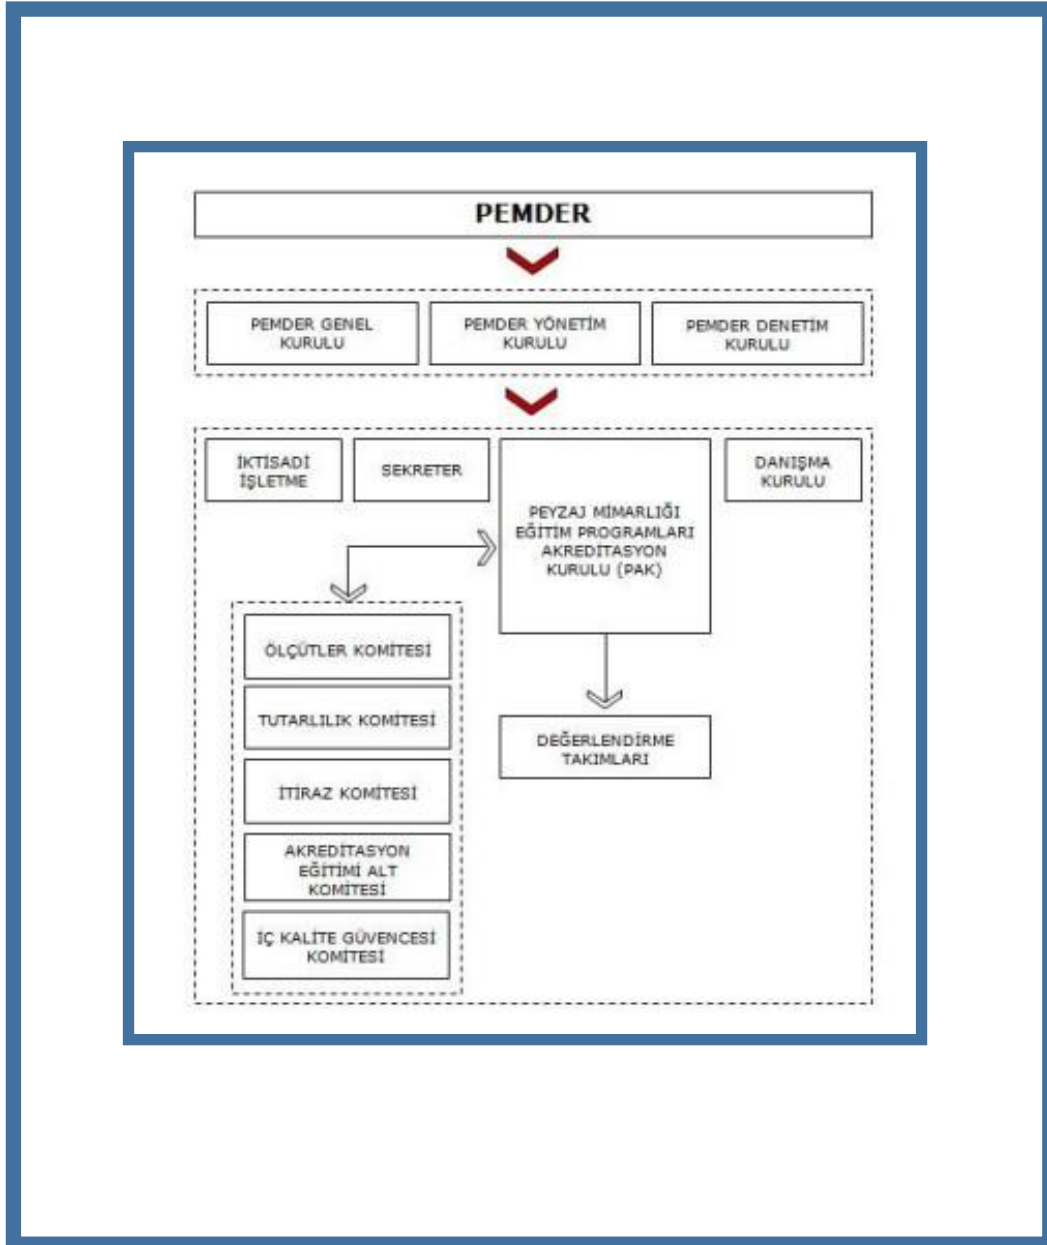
PEMDER

PEMDER GENEL KURULU

PEMDER YÖNETİM KURULU

PEMDER DENETİM KURULU

İKTİSADİ İŞLETME

SEKRETER

PEYZAJ MİMARLIĞI EĞİTİM PROGRAMLARI AKREDİTASYON KURULU (PAK)

DANIŞMA KURULU

ÖLÇÜTLER KOMİTESİ

TUTARLILIK KOMİTESİ

İTİRAZ KOMİTESİ

AKREDİTASYON EĞİTİMİ ALT KOMİTESİ

İÇ KALİTE GÜVENCESİ KOMİTESİ

DEĞERLENDİRME TAKIMLARI